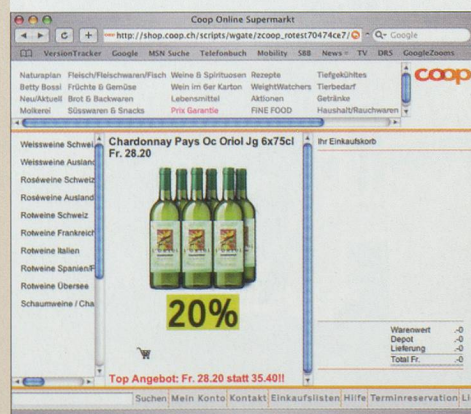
Coop Online Supermarkt

http://shop.coop.ch/scripts/wgate/zcoop_rotest70474ce7/

Q- Google

VersionTracker Google MSN Suche Telefonbuch Mobility SBB News TV DRS GoogleZooms

Naturaplan Fleisch/Fleischwaren/Fisch Weine & Spirituosen Rezepte Tiefgekühltes
Betty Bossi Früchte & Gemüse Wein im 6er Karton WeightWatchers Tierbedarf
Neu/Aktuell Brot & Backwaren Lebensmittel Aktionen Getränke
Molkerei Süsswaren & Snacks Prix Garantie FINE FOOD Haushalt/Rauchwaren

coop

Weissweine Schwei
Weissweine Ausland
Roséweine Schweiz
Roséweine Ausland
Rotweine Schweiz
Rotweine Frankreich
Rotweine Italien
Rotweine Spanien/P
Rotweine Übersee
Schaumweine / Cha

Chardonnay Pays Oc Oriol Jg 6x75cl
Fr. 28.20

20%

Top Angebot: Fr. 28.20 statt 35.40!!

Ihr Einkaufskorb

| Warenwert | -0 |
|---|---|
| Depot | -0 |
| Lieferung | -0 |
| Total Fr. | -0 |

Suchen Mein Konto Kontakt Einkaufslisten Hilfe Terminreservation Li